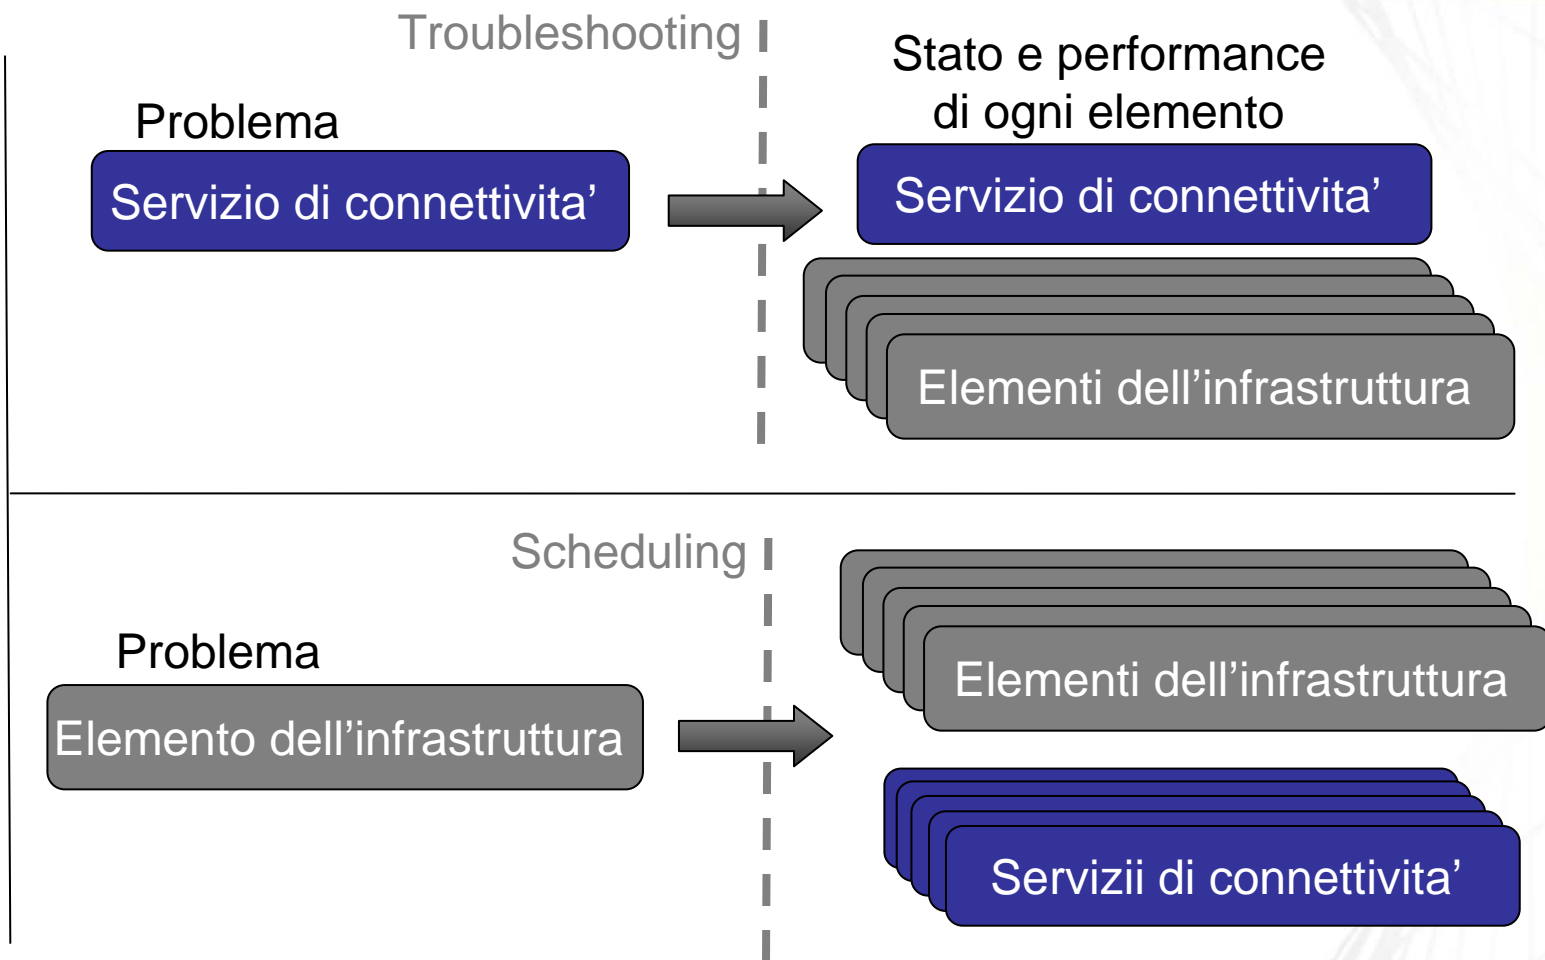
Troubleshooting

Problema

Servizio di connettivita’

Stato e performance di ogni elemento

Servizio di connettivita’

Elementi dell’infrastruttura

Scheduling

Problema

Elemento dell’infrastruttura

Elementi dell’infrastruttura

Servizii di connettivita’